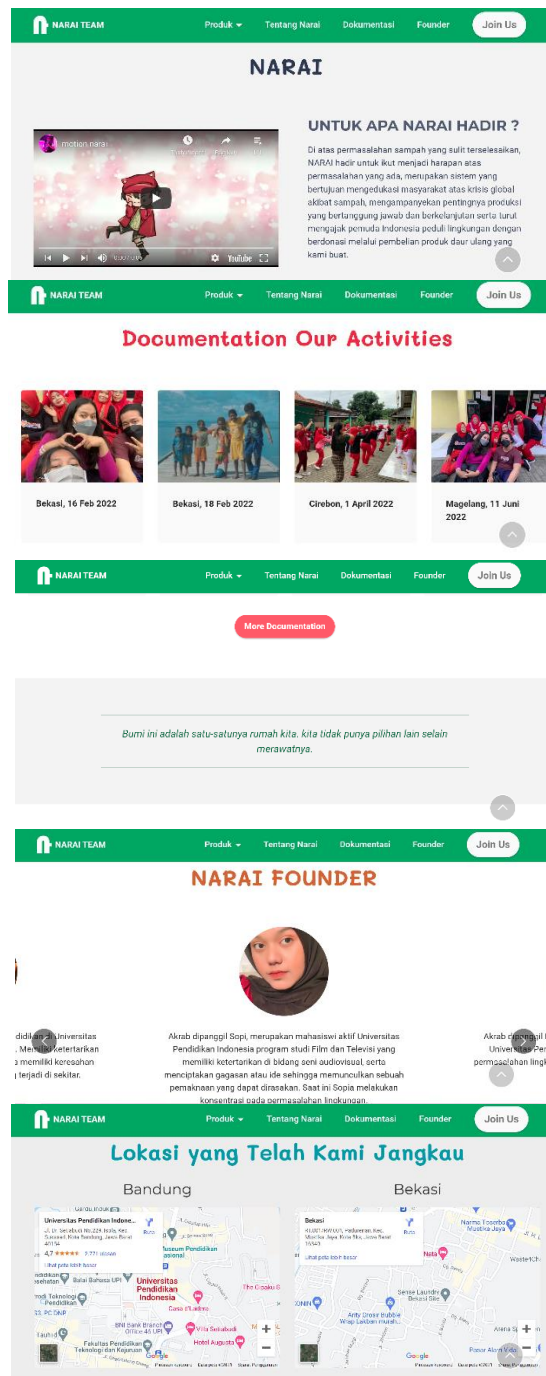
NARAI TEAM Produk Tentang Narai Dokumentasi Founder Join Us

NARAI

motion narai

YouTube

UNTUK APA NARAI HADIR ?

Di atas permasalahan sampah yang sulit terselesaikan, NARAI hadir untuk ikut menjadi harapan atas permasalahan yang ada, merupakan sistem yang bertujuan mengedukasi masyarakat atas krisis global akibat sampah, mengampanyekan pentingnya produksi yang bertanggung jawab dan berkelanjutan serta turut mengajak pemuda Indonesia peduli lingkungan dengan berdonasi melalui pembelian produk daur ulang yang kami buat.

NARAI TEAM Produk Tentang Narai Dokumentasi Founder Join Us

Documentation Our Activities

Bekasi, 16 Feb 2022

Bekasi, 18 Feb 2022

Cirebon, 1 April 2022

Magelang, 11 Juni 2022

NARAI TEAM Produk Tentang Narai Dokumentasi Founder Join Us

More Documentation

Bumi ini adalah satu-satunya rumah kita. kita tidak punya pilihan lain selain merawatnya.

NARAI TEAM Produk Tentang Narai Dokumentasi Founder Join Us

NARAI FOUNDER

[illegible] Universitas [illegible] Memiliki ketertarikan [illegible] keresahan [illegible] terjadi di sekitar.

Akrab dipanggil Sopi, merupakan mahasiswi aktif Universitas Pendidikan Indonesia program studi Film dan Televisi yang memiliki ketertarikan di bidang seni audiovisual, serta menciptakan gagasan atau ide sehingga memunculkan sebuah pemaknaan yang dapat dirasakan. Saat ini Sopia melakukan konsentrasi pada permasalahan lingkungan.

Akrab d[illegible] Universitas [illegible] permasalahan lingk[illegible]

NARAI TEAM Produk Tentang Narai Dokumentasi Founder Join Us

Lokasi yang Telah Kami Jangkau

Bandung

Bekasi

Universitas Pendidikan Indone...
4,7 ★★★★★
Lihat peta lebih besar
Rute
Universitas Pendidikan Indonesia
Balai Bahasa UPI
Casa D'Ladera
BNI Bank Branch Office 45 UPI
Villa Sukabudi
Hotel Augusta
Fakultas Pendidikan Teknologi dan Kejuruan
Google

Bekasi
Lihat peta lebih besar
Rute
Narma Toserba Mustika Jaya
Sense Laundry Bekasi Sile
Anty Drink Bubble
Arena
Pasar Alam Villa
Google